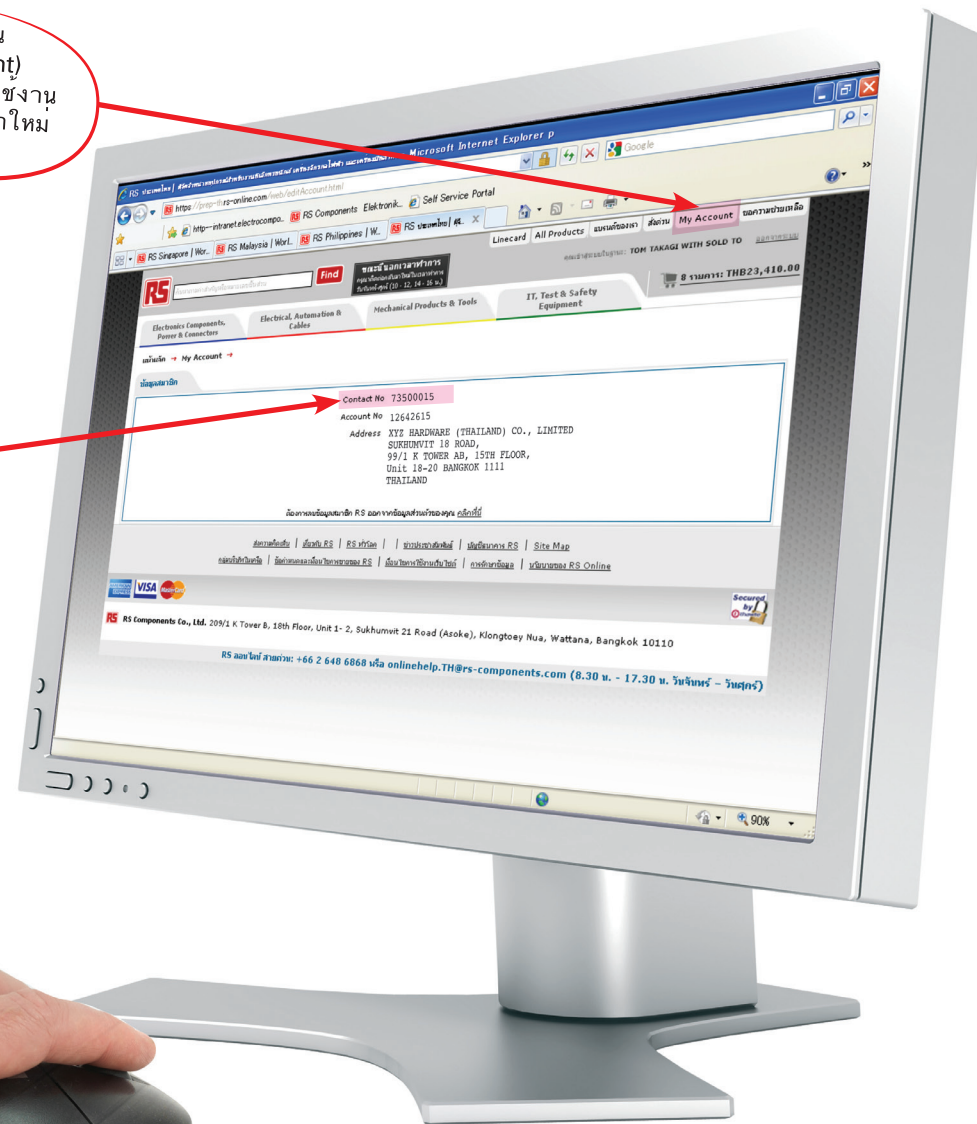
น
nt)
ช้งาน
าใหม่

RS ประเทศไทย | Microsoft Internet Explorer p

https://prep-th.rs-online.com/web/editAccount.html

Google

http--intranet.electrocompo... RS Components Elektronik... Self Service Portal

RS Singapore | Wor... RS Malaysia | Worl... RS Philippines | W... RS ประเทศไทย | ศู...

Linecard | All Products | แบรนด์ของเรา | สั่งด่วน | My Account | ขอความช่วยเหลือ

TOM TAKAGI WITH SOLD TO

Find

8 รายการ: THB23,410.00

Electronics Components, Power & Connectors

Electrical, Automation & Cables

Mechanical Products & Tools

IT, Test & Safety Equipment

หน้าแรก → My Account →

ข้อมูลสมาชิก

Contact No 73500015

Account No 12642615

Address XYZ HARDWARE (THAILAND) CO., LIMITED
SUKHUMVIT 18 ROAD,
99/1 K TOWER AB, 15TH FLOOR,
Unit 18-20 BANGKOK 1111
THAILAND

คลิกที่นี่

| Site Map

VISA

Secured by

RS Components Co., Ltd. 209/1 K Tower B, 18th Floor, Unit 1- 2, Sukhumvit 21 Road (Asoke), Klongtoey Nua, Wattana, Bangkok 10110

RS ออนไลน์ สายด่วน: +66 2 648 6868 หรือ onlinehelp.TH@rs-components.com (8.30 น. - 17.30 น. วันจันทร์ – วันศุกร์)

90%